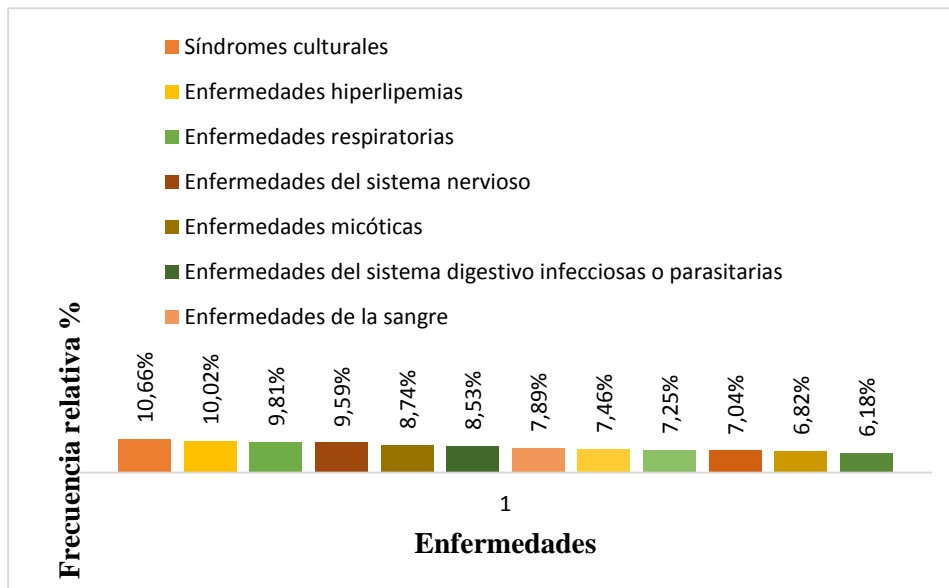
Síndromes culturales
Enfermedades hiperlipemias
Enfermedades respiratorias
Enfermedades del sistema nervioso
Enfermedades micóticas
Enfermedades del sistema digestivo infecciosas o parasitarias
Enfermedades de la sangre

Frecuencia relativa %

10,66%
10,02%
9,81%
9,59%
8,74%
8,53%
7,89%
7,46%
7,25%
7,04%
6,82%
6,18%

1

Enfermedades